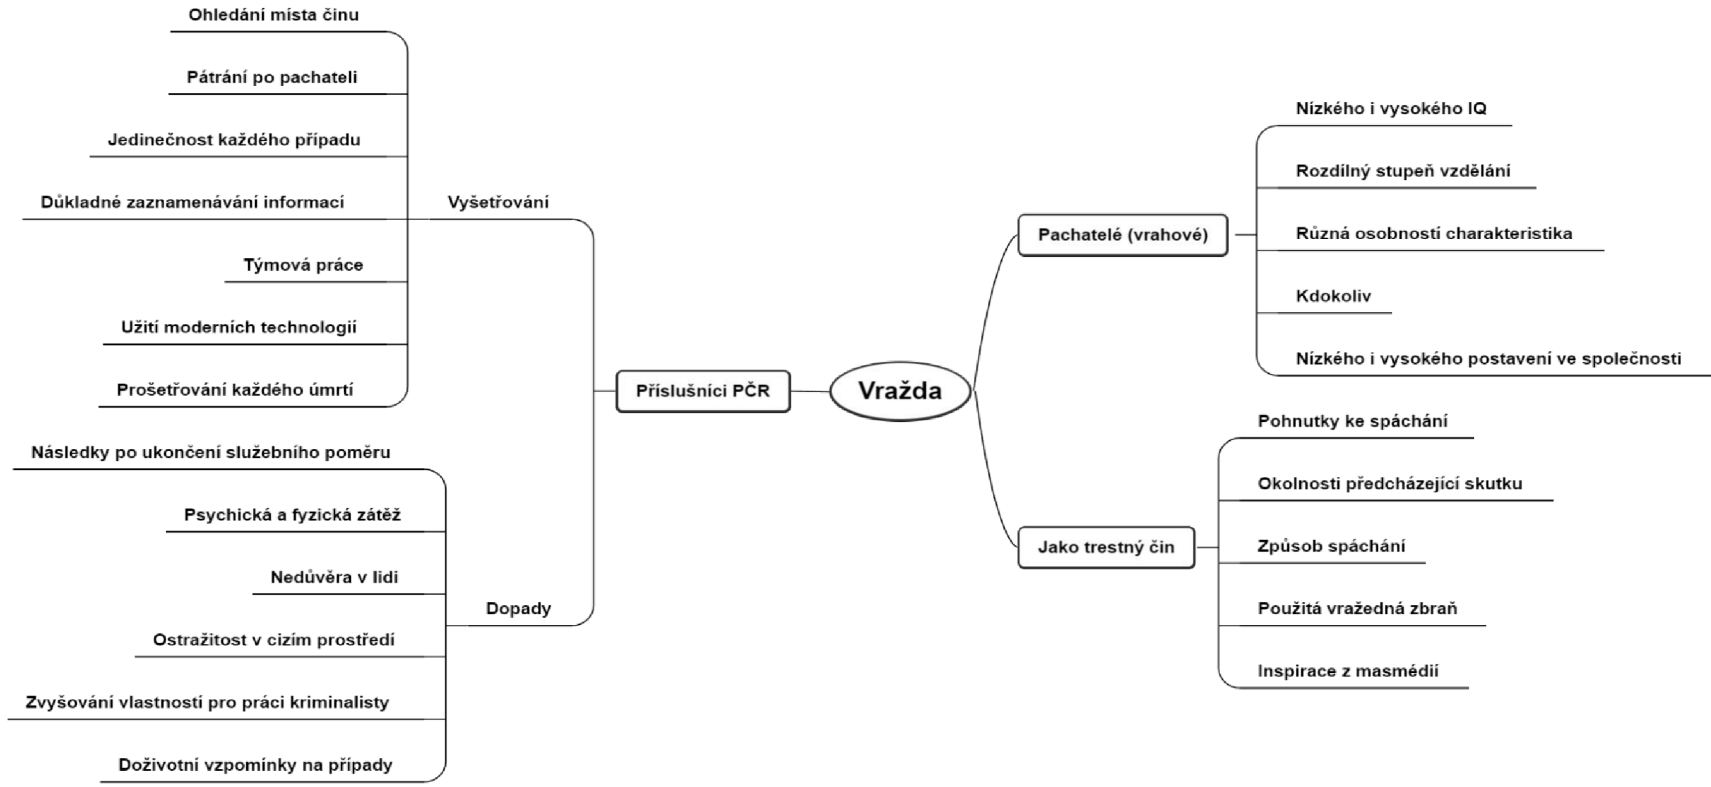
Vražda

Příslušníci PČR

Vyšetřování

Ohledání místa činu

Pátrání po pachateli

Jedinečnost každého případu

Důkladné zaznamenávání informací

Týmová práce

Užití moderních technologií

Prošetřování každého úmrtí

Dopady

Následky po ukončení služebního poměru

Psychická a fyzická zátěž

Nedůvěra v lidi

Ostražitost v cizím prostředí

Zvyšování vlastností pro práci kriminalisty

Doživotní vzpomínky na případy

Pachatelé (vrahové)

Nízkého i vysokého IQ

Rozdílný stupeň vzdělání

Různá osobností charakteristika

Kdokoliv

Nízkého i vysokého postavení ve společnosti

Jako trestný čin

Pohnutky ke spáchání

Okolnosti předcházející skutku

Způsob spáchání

Použitá vražedná zbraň

Inspirace z masmédií